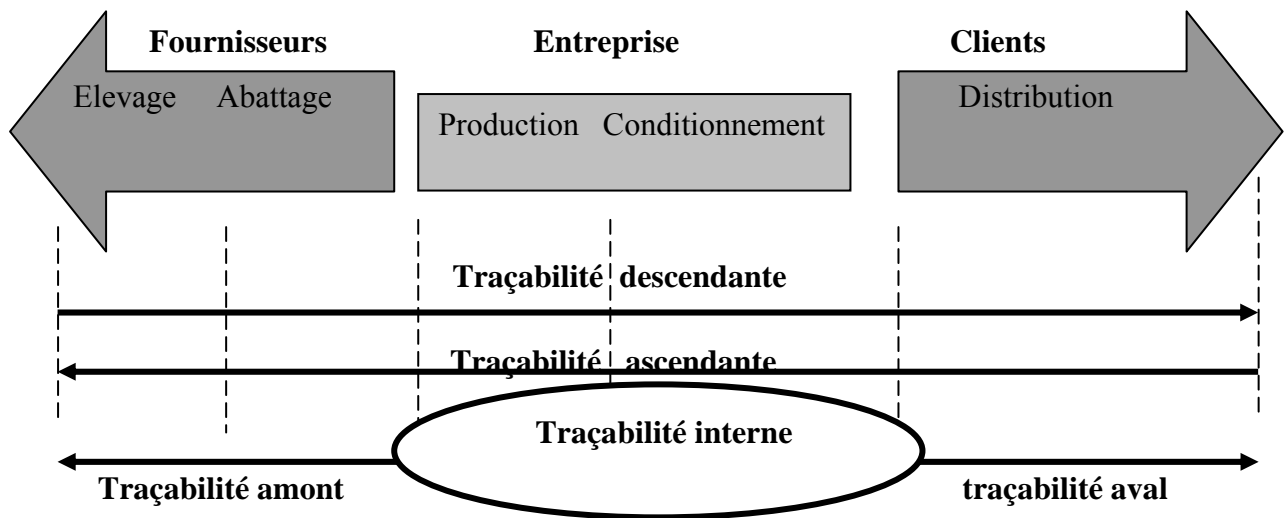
Fournisseurs

Elevage Abattage

Entreprise

Production Conditionnement

Clients

Distribution

Traçabilité descendante

Traçabilité ascendante

Traçabilité interne

Traçabilité amont

traçabilité aval